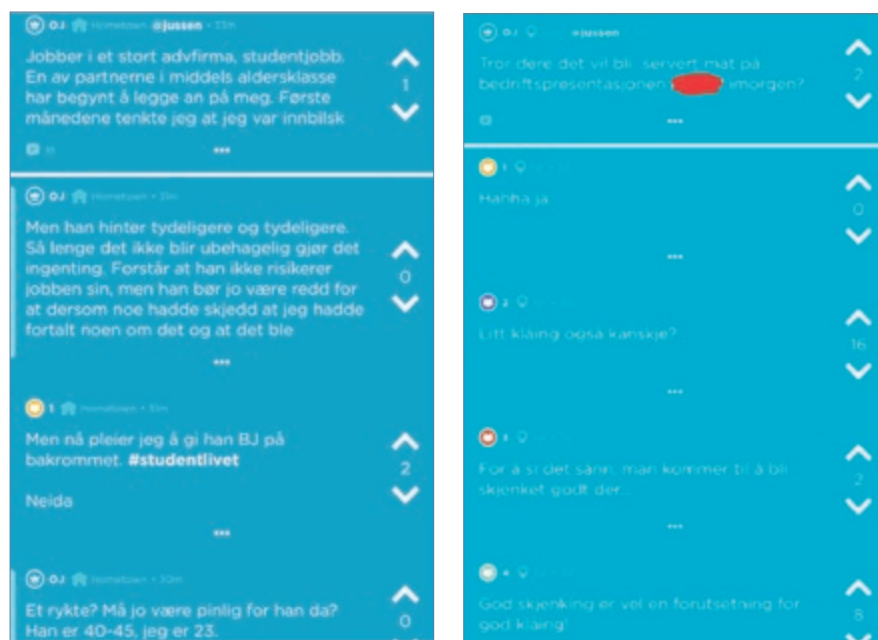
OJ Hometown @jussen · 33m

Jobber i et stort advfirma, studentjobb. En av partnerne i middels aldersklasse har begynt å legge an på meg. Første månedene tenkte jeg at jeg var innbilsk

1

OJ Hometown · 31m

Men han hinter tydeligere og tydeligere. Så lenge det ikke blir ubehagelig gjør det ingenting. Forstår at han ikke risikerer jobben sin, men han bør jo være redd for at dersom noe hadde skjedd at jeg hadde fortalt noen om det og at det ble

0

1 Hometown · 31m

Men nå pleier jeg å gi han BJ på bakrommet. #studentlivet

Neida

2

OJ Hometown · 30m

Et rykte? Må jo være pinlig for han da? Han er 40-45, jeg er 23.

0

OJ @jussen

Tror dere det vil bli servert mat på bedriftspresentasjonen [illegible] imorgen?

2

1

Hahha ja

0

2

Litt klaing også kanskje?

16

3

For å si det sånn, man kommer til å bli skjenket godt der...

2

4

God skjenking er vel en forutsetning for god klaing!

8